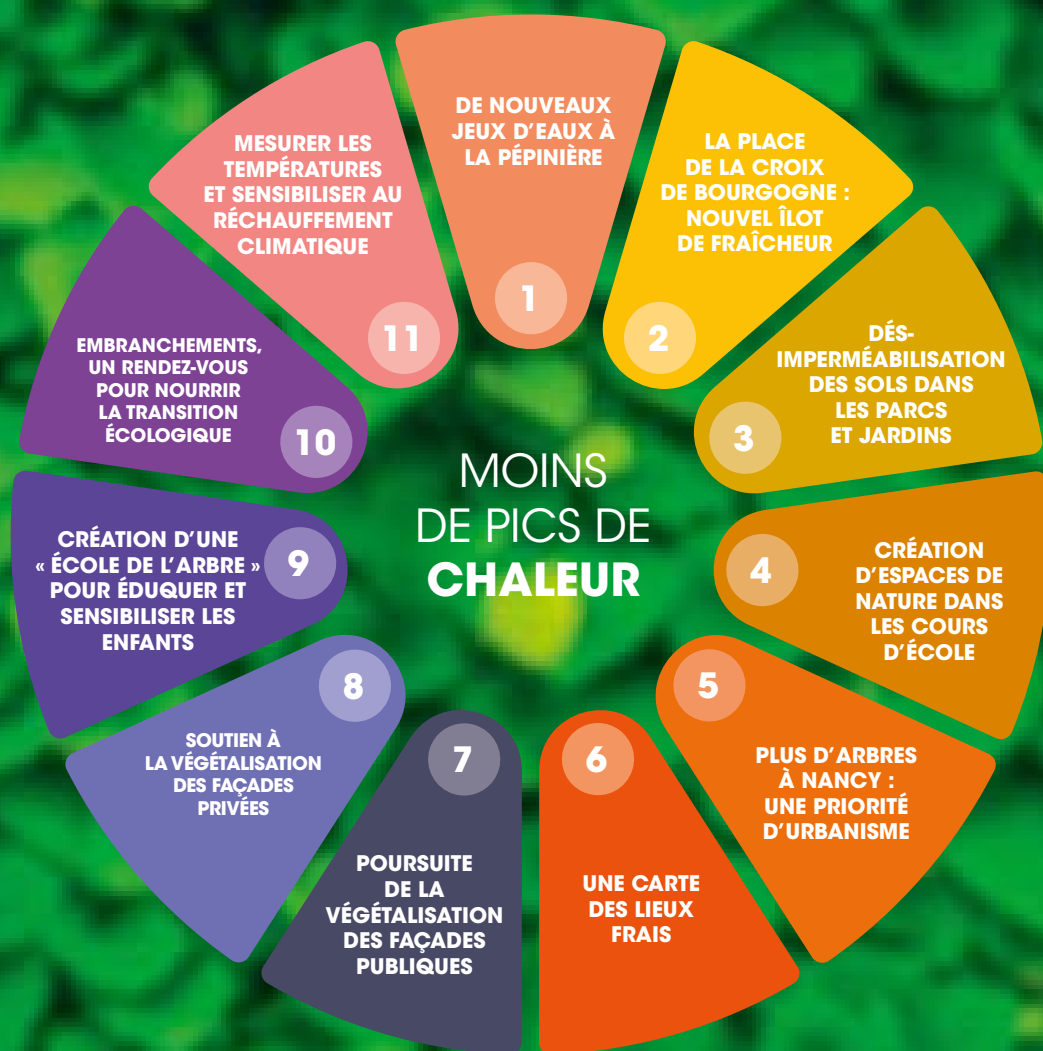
MOINS DE PICS DE CHALEUR

1
DE NOUVEAUX JEUX D'EAUX À LA PÉPINIÈRE

2
LA PLACE DE LA CROIX DE BOURGOGNE : NOUVEL ÎLOT DE FRAÎCHEUR

3
DÉS-IMPERMÉABILISATION DES SOLS DANS LES PARCS ET JARDINS

4
CRÉATION D'ESPACES DE NATURE DANS LES COURS D'ÉCOLE

5
PLUS D'ARBRES À NANCY : UNE PRIORITÉ D'URBANISME

6
UNE CARTE DES LIEUX FRAIS

7
POURSUITE DE LA VÉGÉTALISATION DES FAÇADES PUBLIQUES

8
SOUTIEN À LA VÉGÉTALISATION DES FAÇADES PRIVÉES

9
CRÉATION D'UNE « ÉCOLE DE L'ARBRE » POUR ÉDUQUER ET SENSIBILISER LES ENFANTS

10
EMBRANCHEMENTS, UN RENDEZ-VOUS POUR NOURRIR LA TRANSITION ÉCOLOGIQUE

11
MESURER LES TEMPÉRATURES ET SENSIBILISER AU RÉCHAUFFEMENT CLIMATIQUE